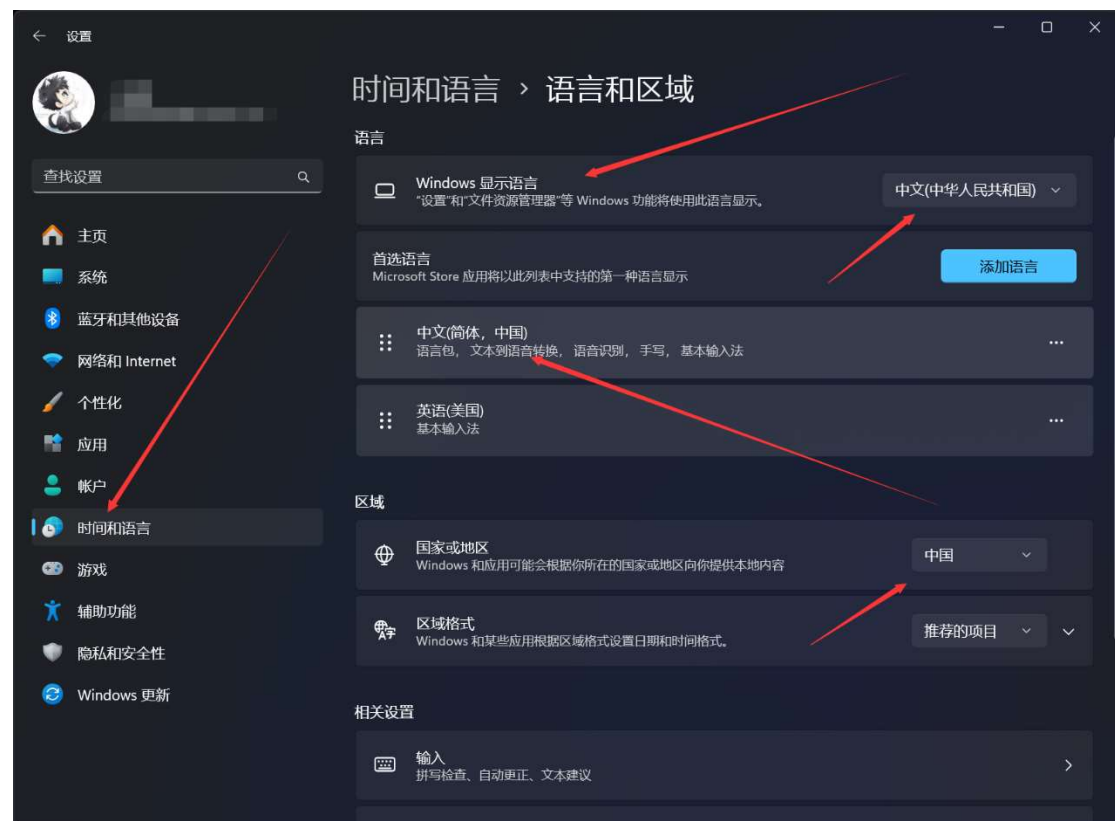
设置

查找设置

主页
系统
蓝牙和其他设备
网络和 Internet
个性化
应用
帐户
时间和语言
游戏
辅助功能
隐私和安全性
Windows 更新

时间和语言 › 语言和区域

语言

Windows 显示语言
"设置"和"文件资源管理器"等 Windows 功能将使用此语言显示。
中文(中华人民共和国)

首选语言
Microsoft Store 应用将以此列表中支持的第一种语言显示
添加语言

中文(简体，中国)
语言包，文本到语音转换，语音识别，手写，基本输入法

英语(美国)
基本输入法

区域

国家或地区
Windows 和应用可能会根据你所在的国家或地区向你提供本地内容
中国

区域格式
Windows 和某些应用根据区域格式设置日期和时间格式。
推荐的项目

相关设置

输入
拼写检查、自动更正、文本建议